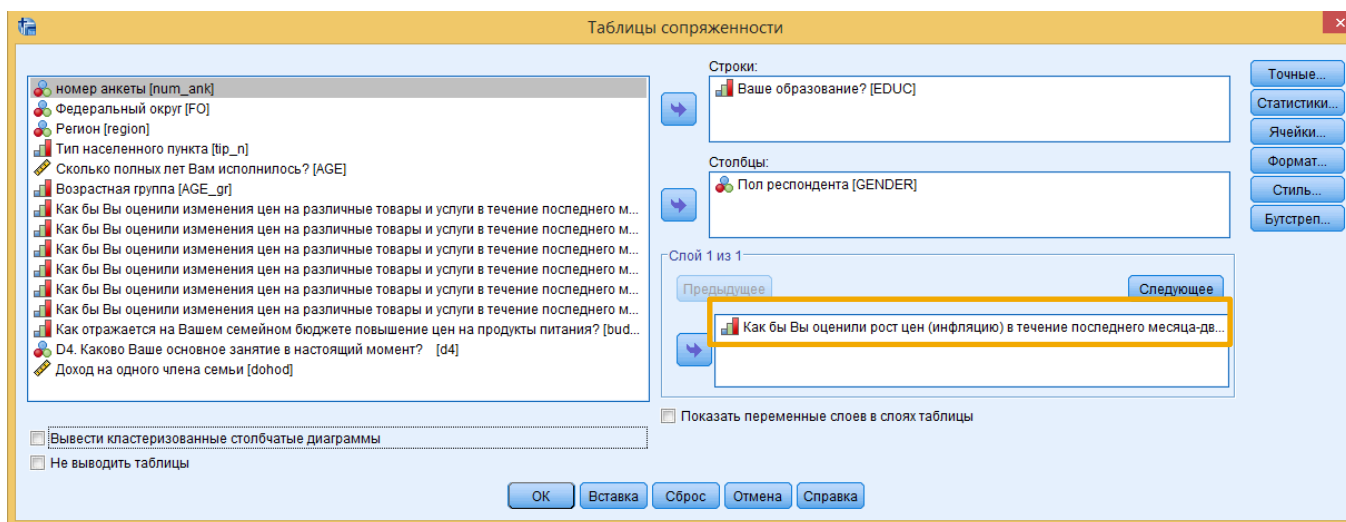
Таблицы сопряженности

номер анкеты [num_ank]
Федеральный округ [FO]
Регион [region]
Тип населенного пункта [tip_n]
Сколько полных лет Вам исполнилось? [AGE]
Возрастная группа [AGE_gr]
Как бы Вы оценили изменения цен на различные товары и услуги в течение последнего м...
Как бы Вы оценили изменения цен на различные товары и услуги в течение последнего м...
Как бы Вы оценили изменения цен на различные товары и услуги в течение последнего м...
Как бы Вы оценили изменения цен на различные товары и услуги в течение последнего м...
Как бы Вы оценили изменения цен на различные товары и услуги в течение последнего м...
Как бы Вы оценили изменения цен на различные товары и услуги в течение последнего м...
Как отражается на Вашем семейном бюджете повышение цен на продукты питания? [bud...
D4. Каково Ваше основное занятие в настоящий момент? [d4]
Доход на одного члена семьи [dohod]

Строки:
Ваше образование? [EDUC]

Столбцы:
Пол респондента [GENDER]

Слой 1 из 1
Предыдущее
Следующее
Как бы Вы оценили рост цен (инфляцию) в течение последнего месяца-дв...

Показать переменные слоев в слоях таблицы

Точные...
Статистики...
Ячейки...
Формат...
Стиль...
Бутстреп...

Вывести кластеризованные столбчатые диаграммы
Не выводить таблицы

OK
Вставка
Сброс
Отмена
Справка